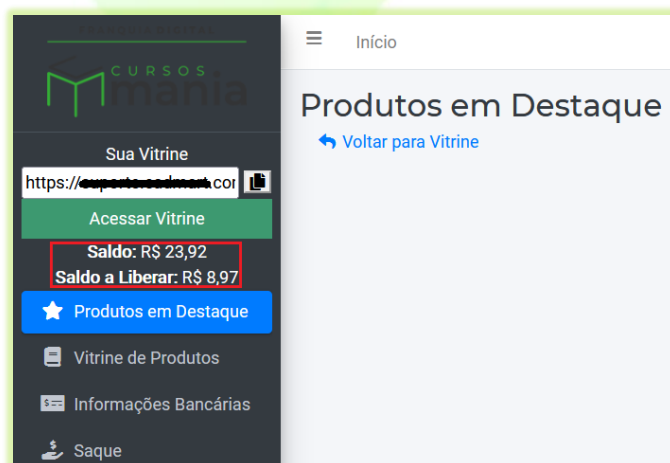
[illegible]

CURSOS
mania

Sua Vitrine
https://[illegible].com

Acessar Vitrine

Saldo: R$ 23,92
Saldo a Liberar: R$ 8,97

Produtos em Destaque
Vitrine de Produtos
Informações Bancárias
Saque

Início

Produtos em Destaque

Voltar para Vitrine